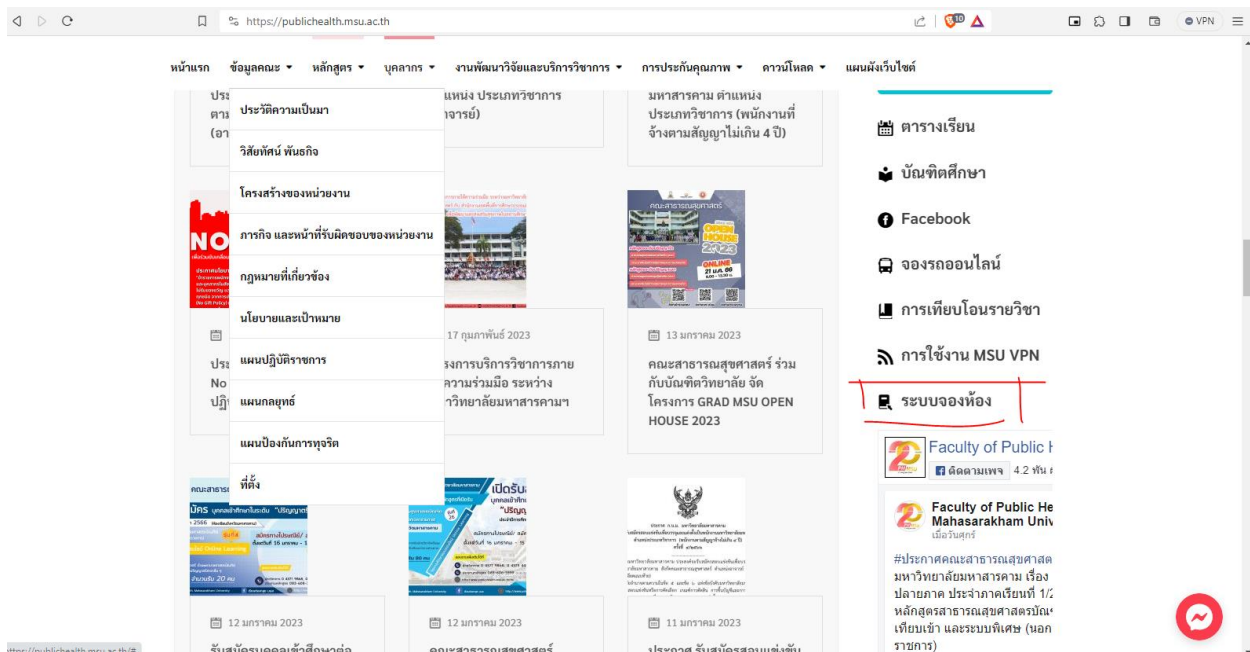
https://publichealth.msu.ac.th

VPN

หน้าแรก ข้อมูลคณะ ▾ หลักสูตร ▾ บุคลากร ▾ งานพัฒนาวิจัยและบริการวิชาการ ▾ การประกันคุณภาพ ▾ ดาวน์โหลด ▾ แผนผังเว็บไซต์

ประวัติความเป็นมา
วิสัยทัศน์ พันธกิจ
โครงสร้างของหน่วยงาน
ภารกิจ และหน้าที่รับผิดชอบของหน่วยงาน
กฎหมายที่เกี่ยวข้อง
นโยบายและเป้าหมาย
แผนปฏิบัติราชการ
แผนกลยุทธ์
แผนป้องกันการทุจริต
ที่ตั้ง

ประ ตาม (อา

แหน่ง ประเภทวิชาการ าจารย์)

มหาสารคาม ตำแหน่ง ประเภทวิชาการ (พนักงานที่จ้างตามสัญญาไม่เกิน 4 ปี)

17 กุมภาพันธ์ 2023
รงการบริการวิชาการภาย ความร่วมมือ ระหว่าง าวิทยาลัยมหาสารคามฯ

13 มกราคม 2023
คณะสาธารณสุขศาสตร์ ร่วมกับบัณฑิตวิทยาลัย จัดโครงการ GRAD MSU OPEN HOUSE 2023

ประ No ปฏิบ

12 มกราคม 2023
รับสมัครบุคคลเข้าศึกษาต่อ

12 มกราคม 2023
คณะสาธารณสุขศาสตร์

11 มกราคม 2023
ประกาศ รับสมัครสอบแข่งขัน

ตารางเรียน
บัณฑิตศึกษา
Facebook
จองรถออนไลน์
การเทียบโอนรายวิชา
การใช้งาน MSU VPN
ระบบจองห้อง

Faculty of Public H
ติดตามเพจ 4.2 พัน
Faculty of Public He Mahasarakham Univ
เมื่อวันศุกร์
#ประกาศคณะสาธารณสุขศาสต มหาวิทยาลัยมหาสารคาม เรื่อง ปลายภาค ประจำภาคเรียนที่ 1/2 หลักสูตรสาธารณสุขศาสตรบัณ เทียบเข้า และระบบพิเศษ (นอก ราชการ)

https://publichealth.msu.ac.th/#